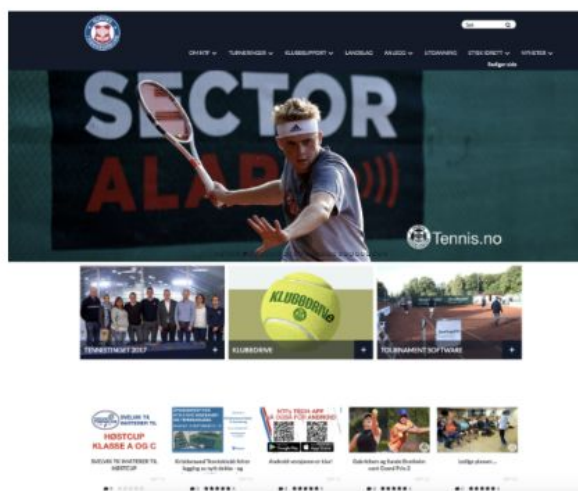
Søk

OM NTF TURNERINGER KLUBBSUPPORT LANDSLAG KALEDG UTDANNING ETISK IDRETT NYHETER

Rediger side

SECTOR ALARM

Tennis.no

TENNISTINGET 2017

KLUBBDRIVE

KLUBBDRIVE

TOURNAMENT SOFTWARE

HØSTCUP KLASSE A OG C

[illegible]

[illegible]

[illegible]

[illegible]